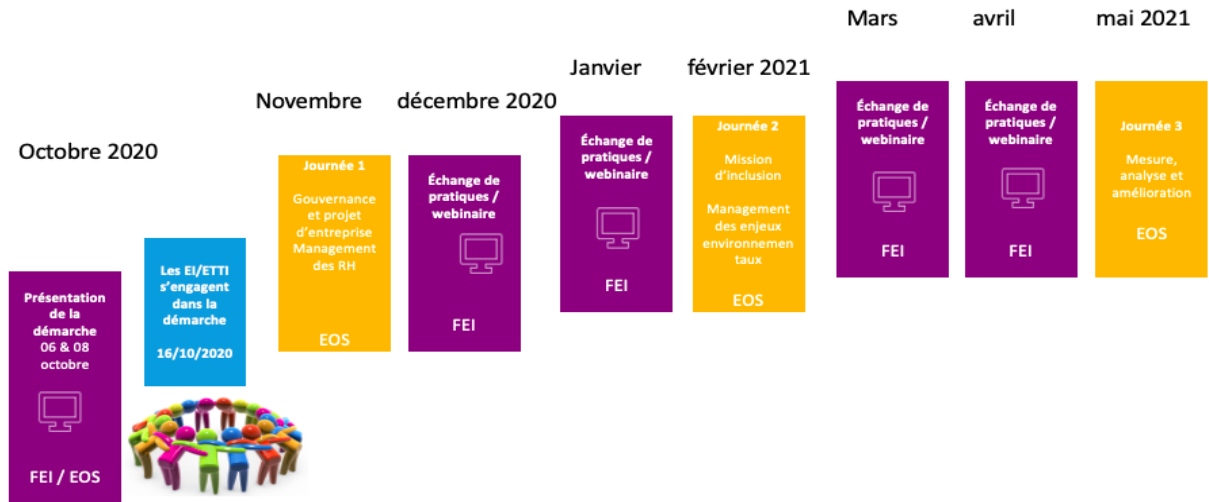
Octobre 2020

Présentation de la démarche 06 & 08 octobre

FEI / EOS

Les EI/ETTI s'engagent dans la démarche

16/10/2020

Novembre

Journée 1

Gouvernance et projet d'entreprise Management des RH

EOS

décembre 2020

Échange de pratiques / webinaire

FEI

Janvier

Échange de pratiques / webinaire

FEI

février 2021

Journée 2

Mission d'inclusion

Management des enjeux environnementaux

EOS

Mars

Échange de pratiques / webinaire

FEI

avril

Échange de pratiques / webinaire

FEI

mai 2021

Journée 3

Mesure, analyse et amélioration

EOS